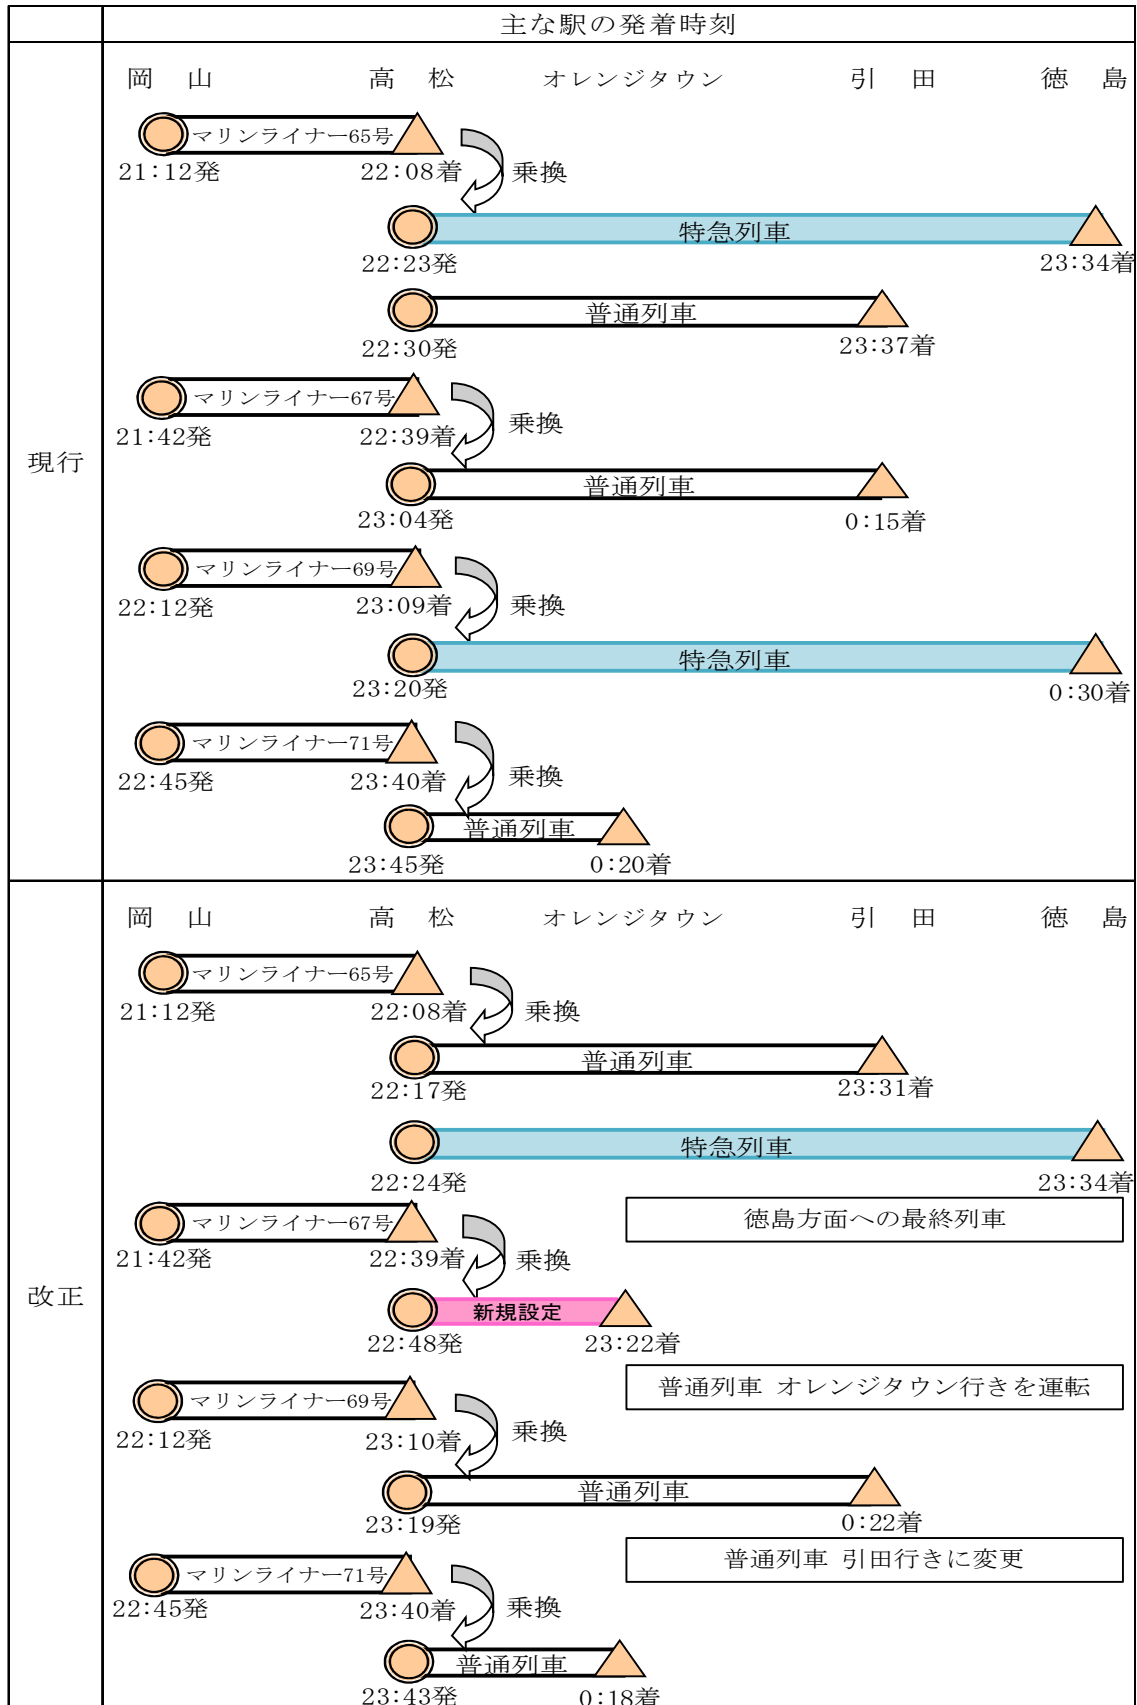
主な駅の発着時刻

現行

岡山　高松　オレンジタウン　引田　徳島

マリンライナー65号
21:12発　22:08着　乗換
特急列車
22:23発　23:34着
普通列車
22:30発　23:37着

マリンライナー67号
21:42発　22:39着　乗換
普通列車
23:04発　0:15着

マリンライナー69号
22:12発　23:09着　乗換
特急列車
23:20発　0:30着

マリンライナー71号
22:45発　23:40着　乗換
普通列車
23:45発　0:20着

改正

岡山　高松　オレンジタウン　引田　徳島

マリンライナー65号
21:12発　22:08着　乗換
普通列車
22:17発　23:31着
特急列車
22:24発　23:34着
徳島方面への最終列車

マリンライナー67号
21:42発　22:39着　乗換
新規設定
22:48発　23:22着
普通列車 オレンジタウン行きを運転

マリンライナー69号
22:12発　23:10着　乗換
普通列車
23:19発　0:22着
普通列車 引田行きに変更

マリンライナー71号
22:45発　23:40着　乗換
普通列車
23:43発　0:18着